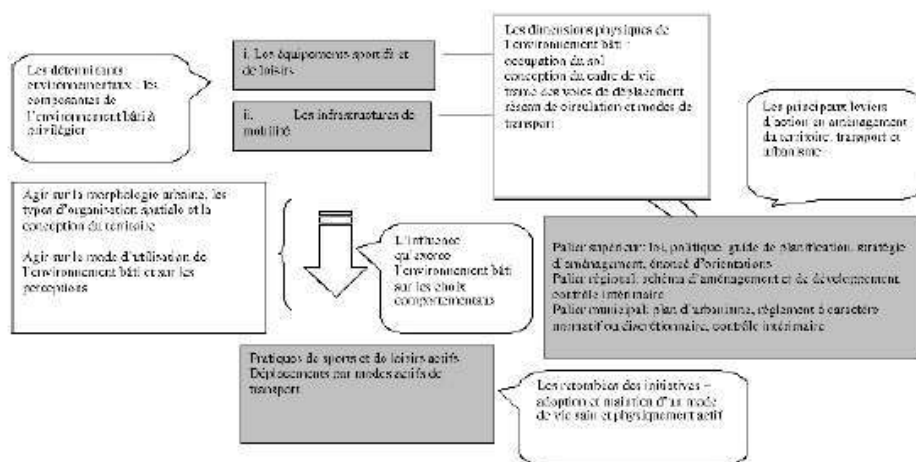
Les déterminants environnementaux : les composantes de l'environnement bâti à privilégier

i. Les équipements sportifs et de loisirs

ii. Les infrastructures de mobilité

Les dimensions physiques de l'environnement bâti : occupation du sol conception du cadre de vie trame des voies de déplacement réseau de circulation et modes de transport

Les principaux leviers d'action en aménagement du territoire, transport et urbanisme

Agir sur la morphologie urbaine, les types d'organisation spatiale et la conception du territoire

Agir sur le mode d'utilisation de l'environnement bâti et sur les perceptions

L'influence qu'exerce l'environnement bâti sur les choix comportementaux

Palier supérieur: loi, politique, guide de planification, stratégie d'aménagement, énoncé d'orientations
Palier régional: schéma d'aménagement et de développement, contrôle intérimaire
Palier municipal: plan d'urbanisme, règlement à caractère normatif ou discrétionnaire, contrôle intérimaire

Pratiques de sports et de loisirs actifs
Déplacements par modes actifs de transport

Les retombées des initiatives – adoption et maintien d'un mode de vie sain et physiquement actif